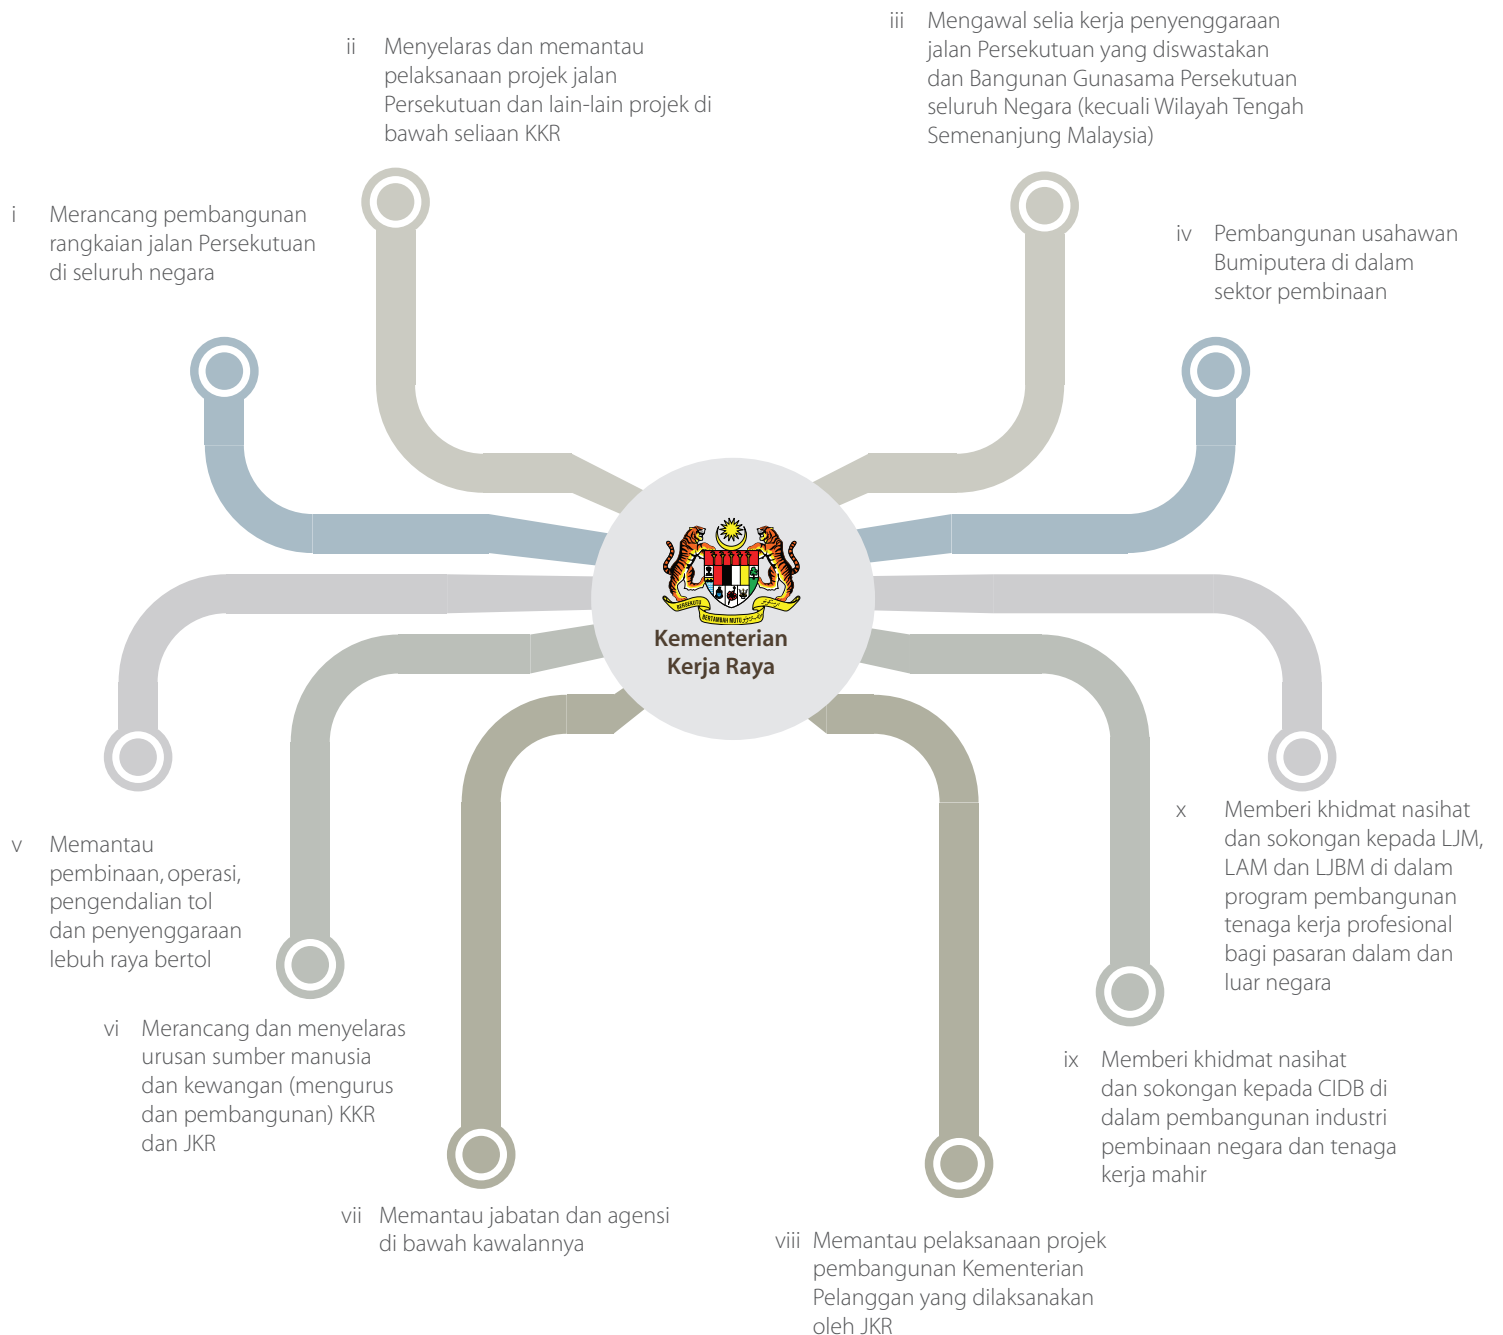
ii Menyelaras dan memantau pelaksanaan projek jalan Persekutuan dan lain-lain projek di bawah seliaan KKR

iii Mengawal selia kerja penyenggaraan jalan Persekutuan yang diswastakan dan Bangunan Gunasama Persekutuan seluruh Negara (kecuali Wilayah Tengah Semenanjung Malaysia)

i Merancang pembangunan rangkaian jalan Persekutuan di seluruh negara

iv Pembangunan usahawan Bumiputera di dalam sektor pembinaan

BERSEKUTU BERTAMBAH MUTU

Kementerian Kerja Raya

x Memberi khidmat nasihat dan sokongan kepada LJM, LAM dan LJBM di dalam program pembangunan tenaga kerja profesional bagi pasaran dalam dan luar negara

v Memantau pembinaan, operasi, pengendalian tol dan penyenggaraan lebuh raya bertol

vi Merancang dan menyelaras urusan sumber manusia dan kewangan (mengurus dan pembangunan) KKR dan JKR

ix Memberi khidmat nasihat dan sokongan kepada CIDB di dalam pembangunan industri pembinaan negara dan tenaga kerja mahir

vii Memantau jabatan dan agensi di bawah kawalannya

viii Memantau pelaksanaan projek pembangunan Kementerian Pelanggan yang dilaksanakan oleh JKR